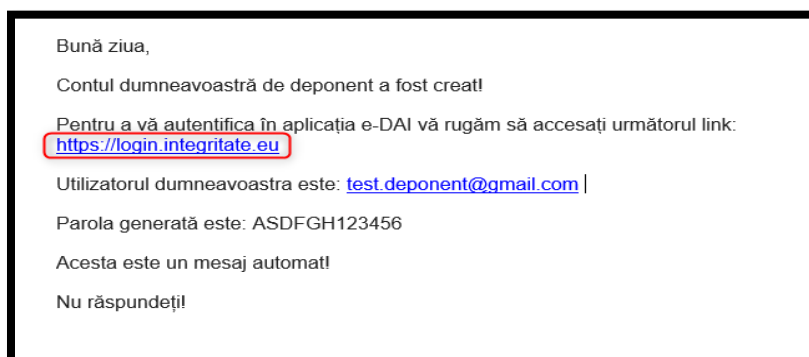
Bună ziua,

Contul dumneavoastră de deponent a fost creat!

Pentru a vă autentifica în aplicația e-DAI vă rugăm să accesați următorul link: https://login.integritate.eu

Utilizatorul dumneavoastra este: test.deponent@gmail.com

Parola generată este: ASDFGH123456

Acesta este un mesaj automat!

Nu răspundeți!